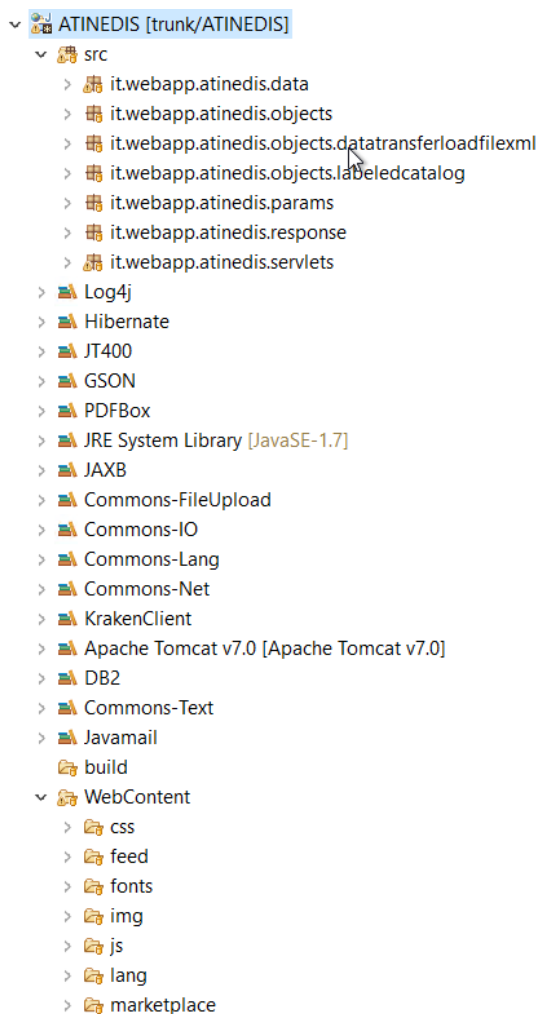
ATINEDIS [trunk/ATINEDIS]
src
it.webapp.atinedis.data
it.webapp.atinedis.objects
it.webapp.atinedis.objects.datatransferloadfilexml
it.webapp.atinedis.objects.labeledcatalog
it.webapp.atinedis.params
it.webapp.atinedis.response
it.webapp.atinedis.servlets
Log4j
Hibernate
JT400
GSON
PDFBox
JRE System Library [JavaSE-1.7]
JAXB
Commons-FileUpload
Commons-IO
Commons-Lang
Commons-Net
KrakenClient
Apache Tomcat v7.0 [Apache Tomcat v7.0]
DB2
Commons-Text
Javamail
build
WebContent
css
feed
fonts
img
js
lang
marketplace